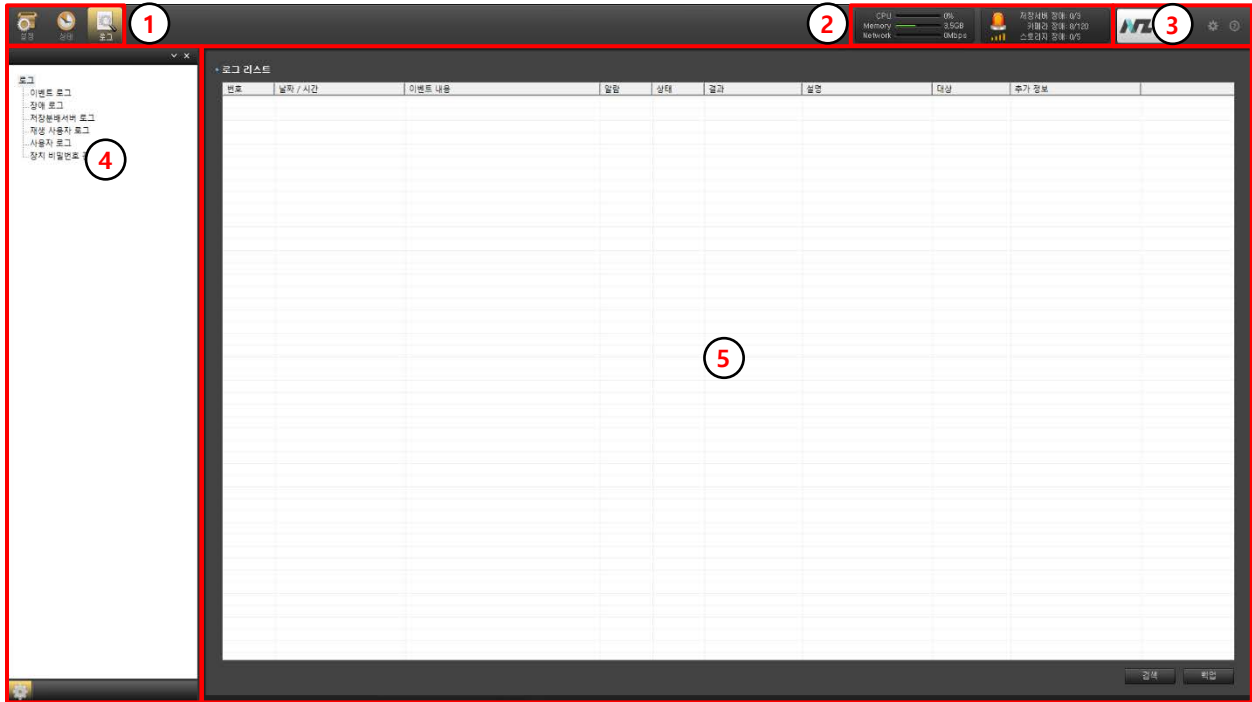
설정 상태 로그 1

CPU 0%
Memory 3.5GB
Network 0Mbps
2

저장서버 장애: 0/3
카메라 장애: 0/120
스토리지 장애: 0/5

3

로그
이벤트 로그
장애 로그
저장분배서버 로그
재생 사용자 로그
사용자 로그
장치 비밀번호 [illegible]
4

• 로그 리스트

| 번호 | 날짜 / 시간 | 이벤트 내용 | 알람 | 상태 | 결과 | 설명 | 대상 | 추가 정보 |
|---|---|---|---|---|---|---|---|---|

5

검색 백업